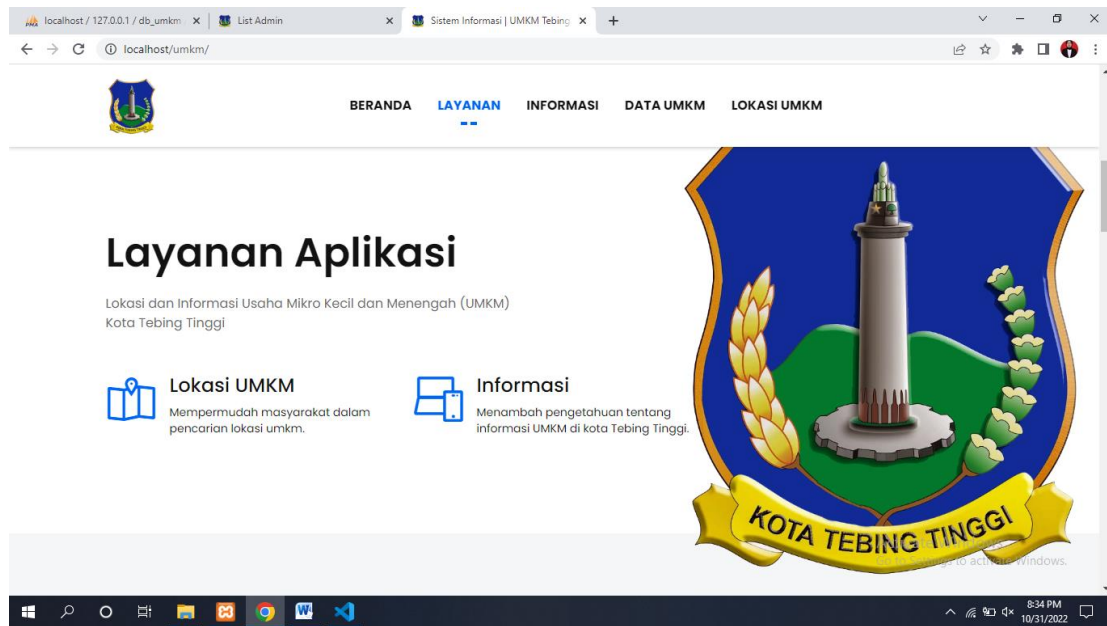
localhost / 127.0.0.1 / db_umkm ×
List Admin ×
Sistem Informasi | UMKM Tebing ×
+

localhost/umkm/

BERANDA LAYANAN INFORMASI DATA UMKM LOKASI UMKM

Layanan Aplikasi

Lokasi dan Informasi Usaha Mikro Kecil dan Menengah (UMKM) Kota Tebing Tinggi

Lokasi UMKM

Mempermudah masyarakat dalam pencarian lokasi umkm.

Informasi

Menambah pengetahuan tentang informasi UMKM di kota Tebing Tinggi.

KOTA TEBING TINGGI

Activate Windows
Go to Settings to activate Windows.

8:34 PM
10/31/2022